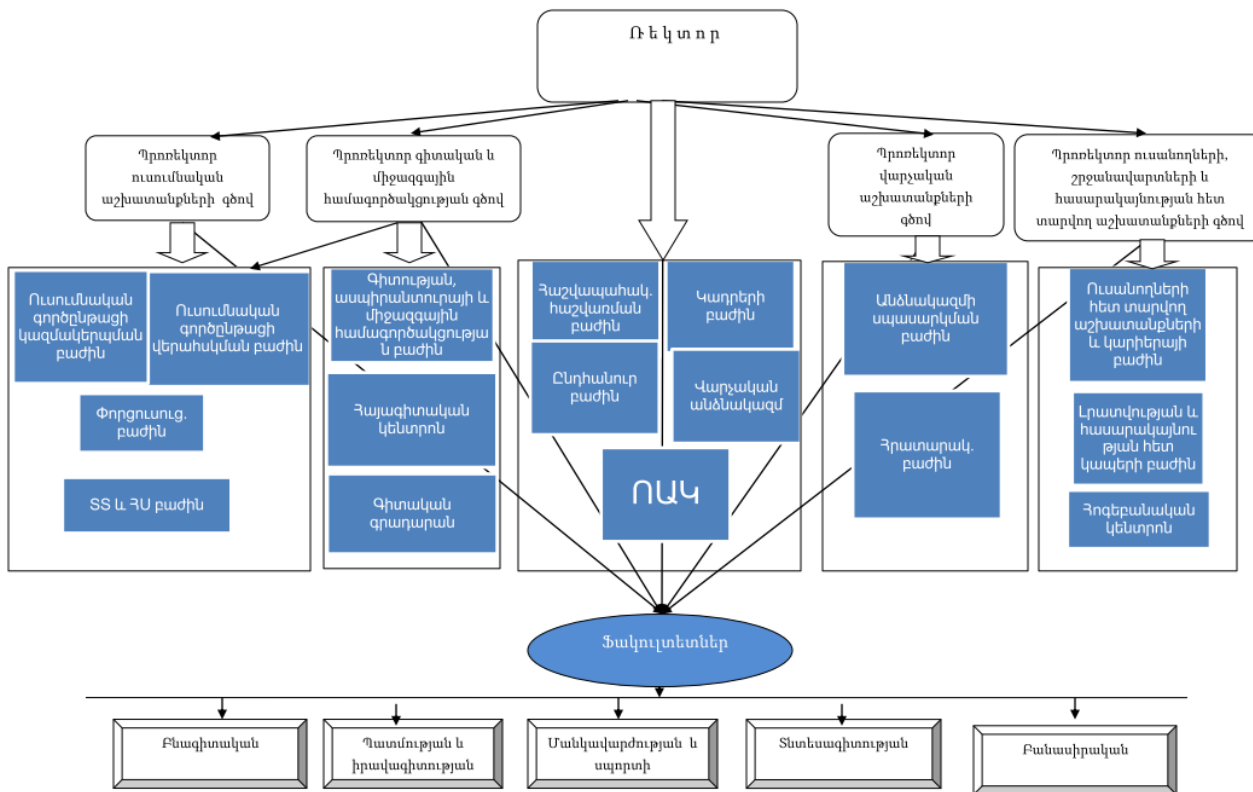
Ռ ե կ տ ո ր

Պրոռեկտոր ուսումնական աշխատանքների գծով

Պրոռեկտոր գիտական և միջազգային համագործակցության գծով

Պրոռեկտոր վարչական աշխատանքների գծով

Պրոռեկտոր ուսանողների, շրջանավարտների և հասարակայնության հետ տարվող աշխատանքների գծով

Ուսումնական գործընթացի կազմակերպման բաժին

Ուսումնական գործընթացի վերահսկման բաժին

Փորձուսուց. բաժին

ՏՏ և ՀՍ բաժին

Գիտության, ասպիրանտուրայի և միջազգային համագործակցության բաժին

Հայագիտական կենտրոն

Գիտական գրադարան

Հաշվապահակ. հաշվառման բաժին

Կադրերի բաժին

Ընդհանուր բաժին

Վարչական անձնակազմ

ՈԱԿ

Անձնակազմի սպասարկման բաժին

Հրատարակ. բաժին

Ուսանողների հետ տարվող աշխատանքների և կարիերայի բաժին

Լրատվության և հասարակայնության հետ կապերի բաժին

Հոգեբանական կենտրոն

Ֆակուլտետներ

Բնագիտական

Պատմության և իրավագիտության

Մանկավարժության և սպորտի

Տնտեսագիտության

Բանասիրական